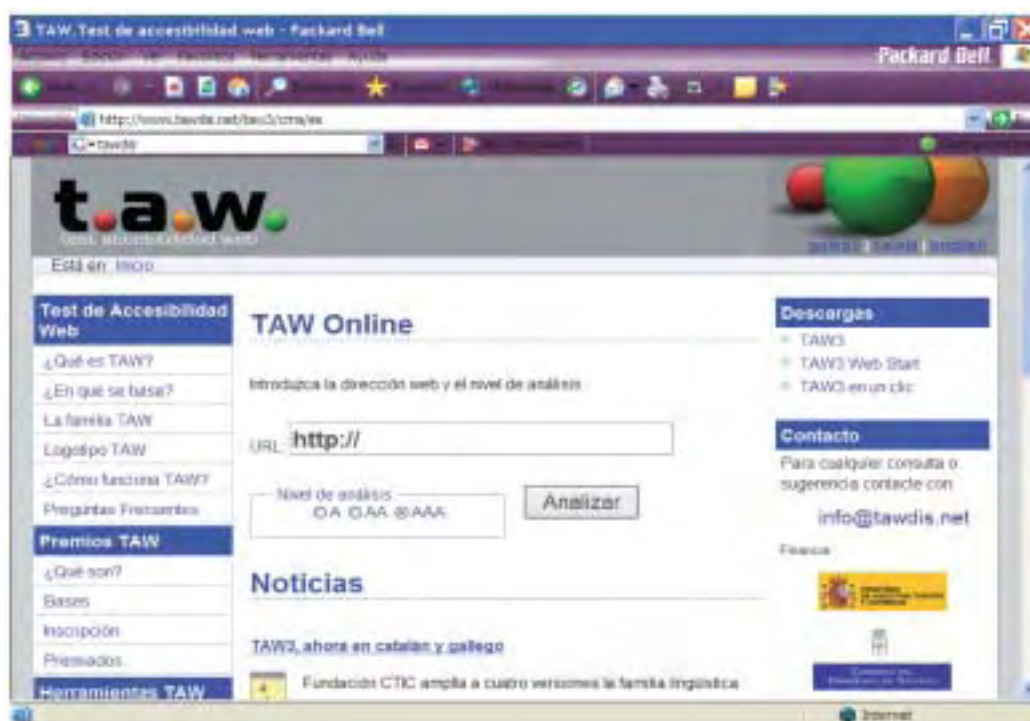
TAW. Test de accesibilidad web - Packard Bell

Packard Bell

http://www.tawdis.net/taw3/cms/es

tawdis

t.a.w.

test accesibilidad web

Está en: Inicio

Test de Accesibilidad Web

¿Qué es TAW?

¿En qué se basa?

La familia TAW

Logotipo TAW

¿Cómo funciona TAW?

Preguntas Frecuentes

Premios TAW

¿Qué son?

Bases

Inscripción

Premiados

Herramientas TAW

TAW Online

Introduzca la dirección web y el nivel de análisis

URL http://

Nivel de análisis

A AA AAA

Analizar

Noticias

TAW3, ahora en catalán y gallego

Fundación CTIC amplía a cuatro versiones la familia lingüística

Descargas

TAW3

TAW3 Web Start

TAW3 en un clic

Contacto

Para cualquier consulta o sugerencia contacte con

info@tawdis.net

Financia

Internet